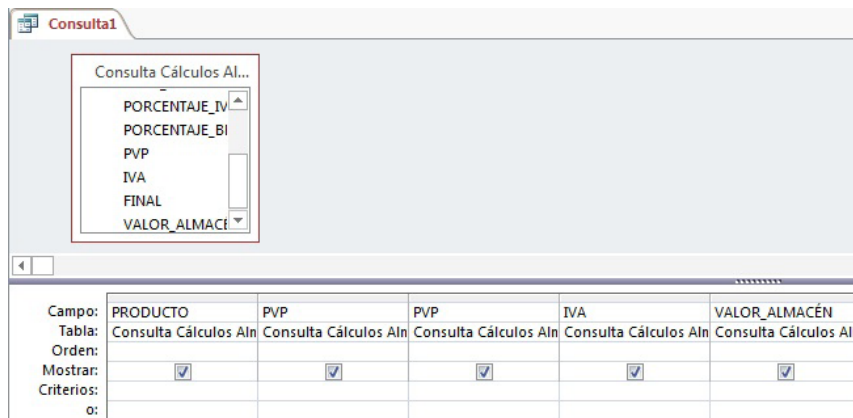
Consulta1

Consulta Cálculos Al...

PORCENTAJE_IV
PORCENTAJE_BI
PVP
IVA
FINAL
VALOR_ALMACE

| Campo: | PRODUCTO | PVP | PVP | IVA | VALOR_ALMACÉN |
|---|---|---|---|---|---|
| Tabla: | Consulta Cálculos Aln | Consulta Cálculos Aln | Consulta Cálculos Aln | Consulta Cálculos Aln | Consulta Cálculos Al |
| Orden: | | | | | |
| Mostrar: | ☑ | ☑ | ☑ | ☑ | ☑ |
| Criterios: | | | | | |
| o: | | | | | |